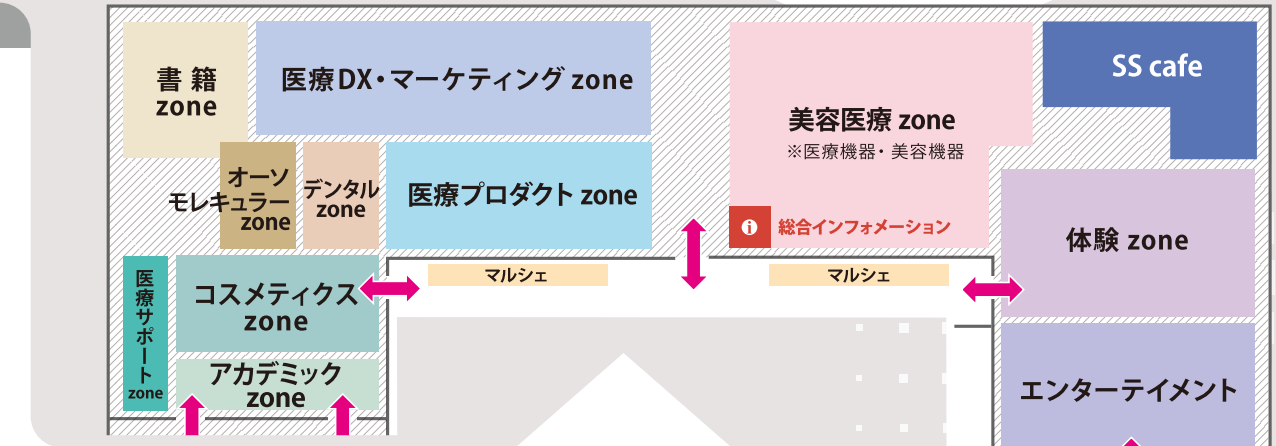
書籍
zone

医療DX・マーケティング zone

美容医療 zone
※医療機器・美容機器

SS cafe

オーソモレキュラー
zone

デンタル
zone

医療プロダクト zone

i 総合インフォメーション

体験 zone

医療サポート
zone

コスメティクス
zone

マルシェ

マルシェ

アカデミック
zone

エンターテイメント